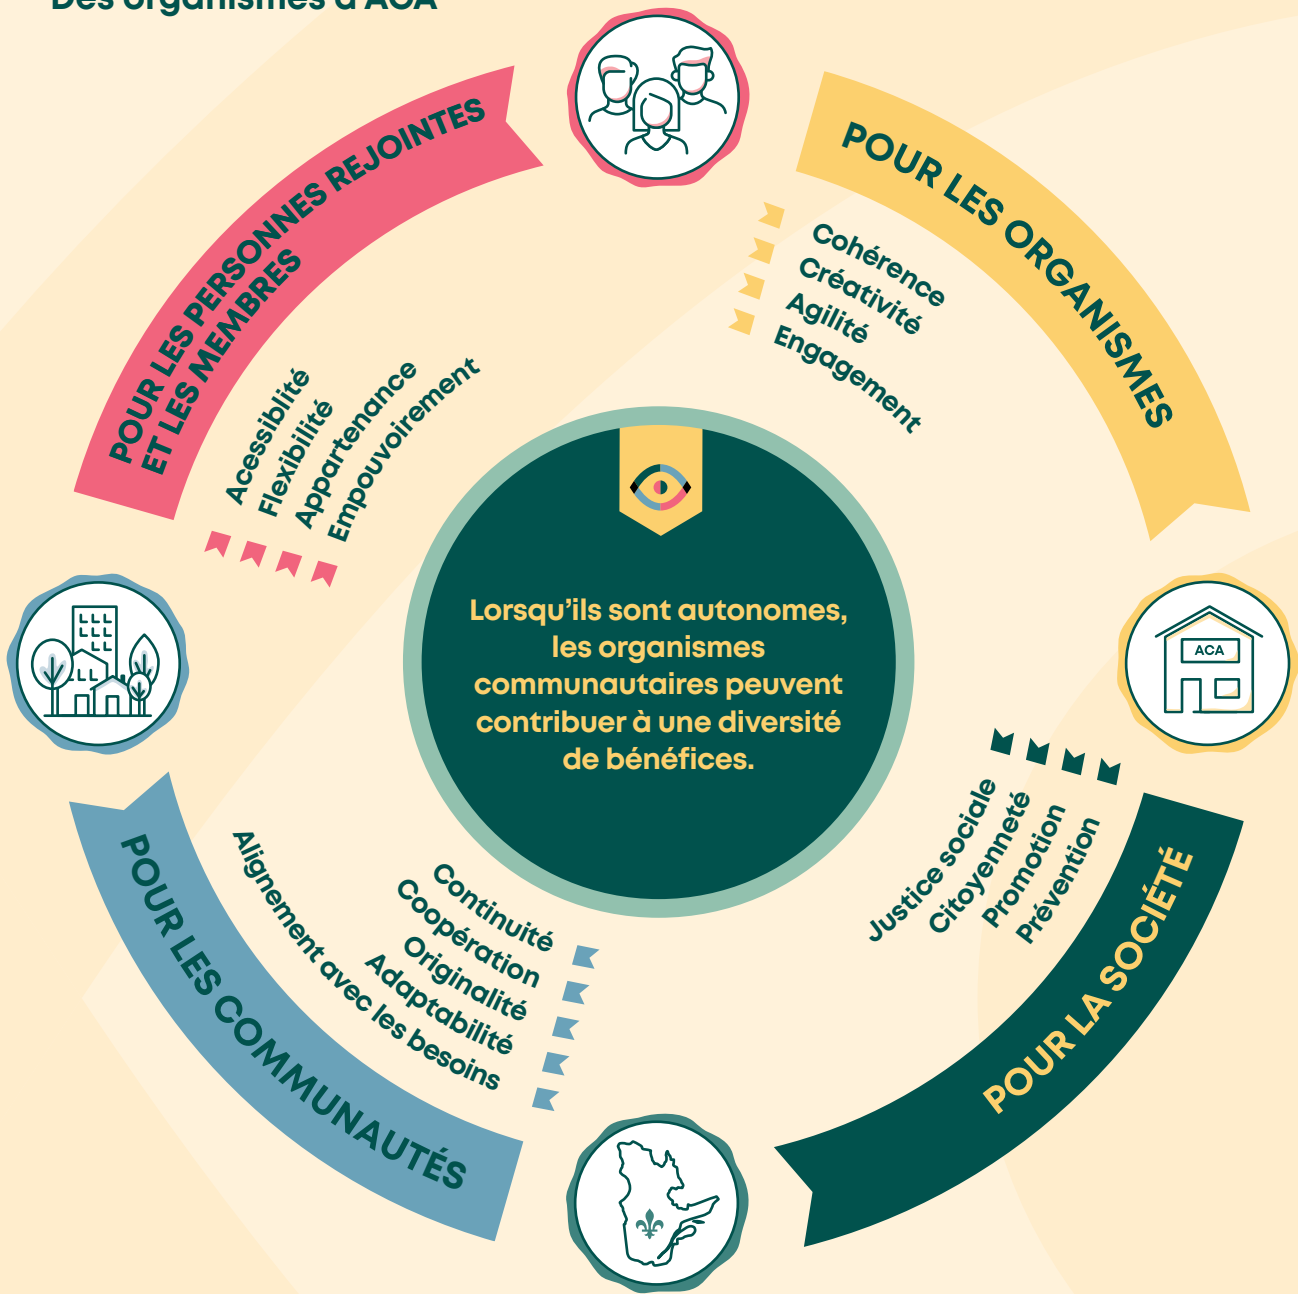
Des organismes d'ACA

POUR LES PERSONNES REJOINTES ET LES MEMBRES

Acessiblité
Flexibilité
Appartenance
Empouvoirement

POUR LES ORGANISMES

Cohérence
Créativité
Agilité
Engagement

Lorsqu'ils sont autonomes, les organismes communautaires peuvent contribuer à une diversité de bénéfices.

ACA

Justice sociale
Citoyenneté
Promotion
Prévention

POUR LA SOCIÉTÉ

POUR LES COMMUNAUTÉS

Continuité
Coopération
Originalité
Adaptabilité
Alignement avec les besoins